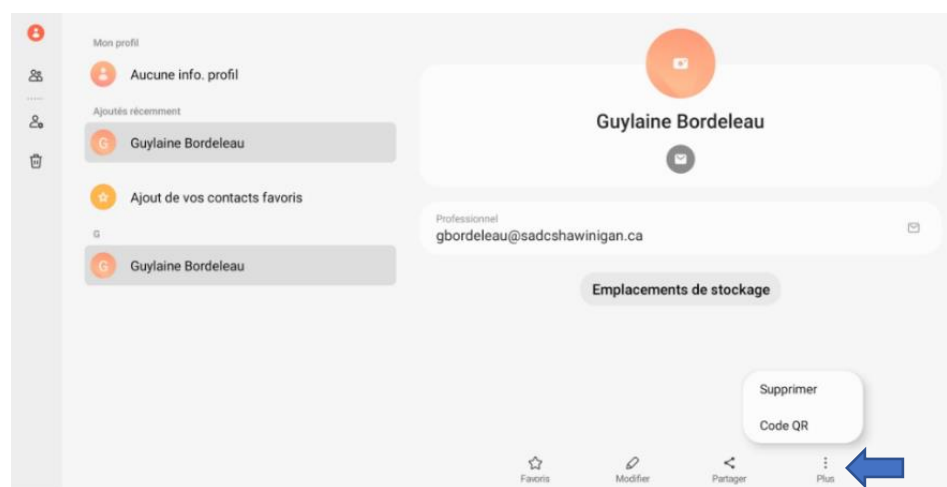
Mon profil

Aucune info. profil

Ajoutés récemment

G Guylaine Bordeleau

Ajout de vos contacts favoris

G

G Guylaine Bordeleau

Guylaine Bordeleau

Professionnel
gbordeleau@sadcshawinigan.ca

Emplacements de stockage

Supprimer

Code QR

Favoris Modifier Partager Plus